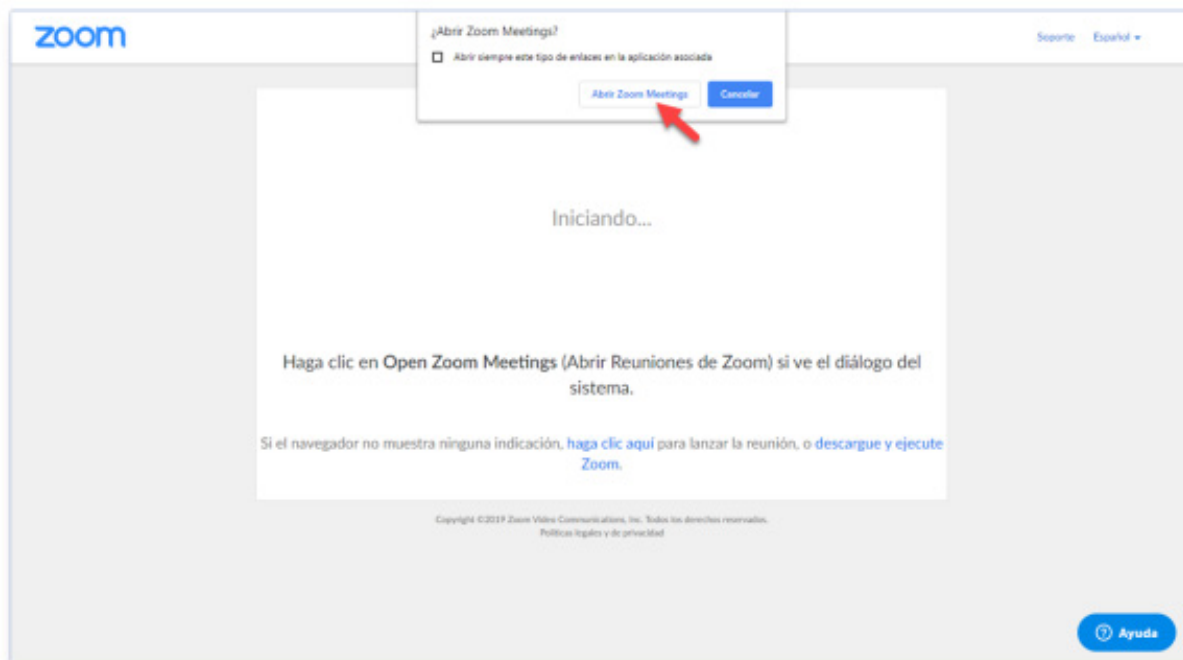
zoom

¿Abrir Zoom Meetings?

Abrir siempre este tipo de enlaces en la aplicación asociada

Abrir Zoom Meetings

Cancelar

Soporte Español

Iniciando...

Haga clic en Open Zoom Meetings (Abrir Reuniones de Zoom) si ve el diálogo del sistema.

Si el navegador no muestra ninguna indicación, haga clic aquí para lanzar la reunión, o descargue y ejecute Zoom.

Copyright ©2019 Zoom Video Communications, Inc. Todos los derechos reservados.
Políticas legales y de privacidad

Ayuda